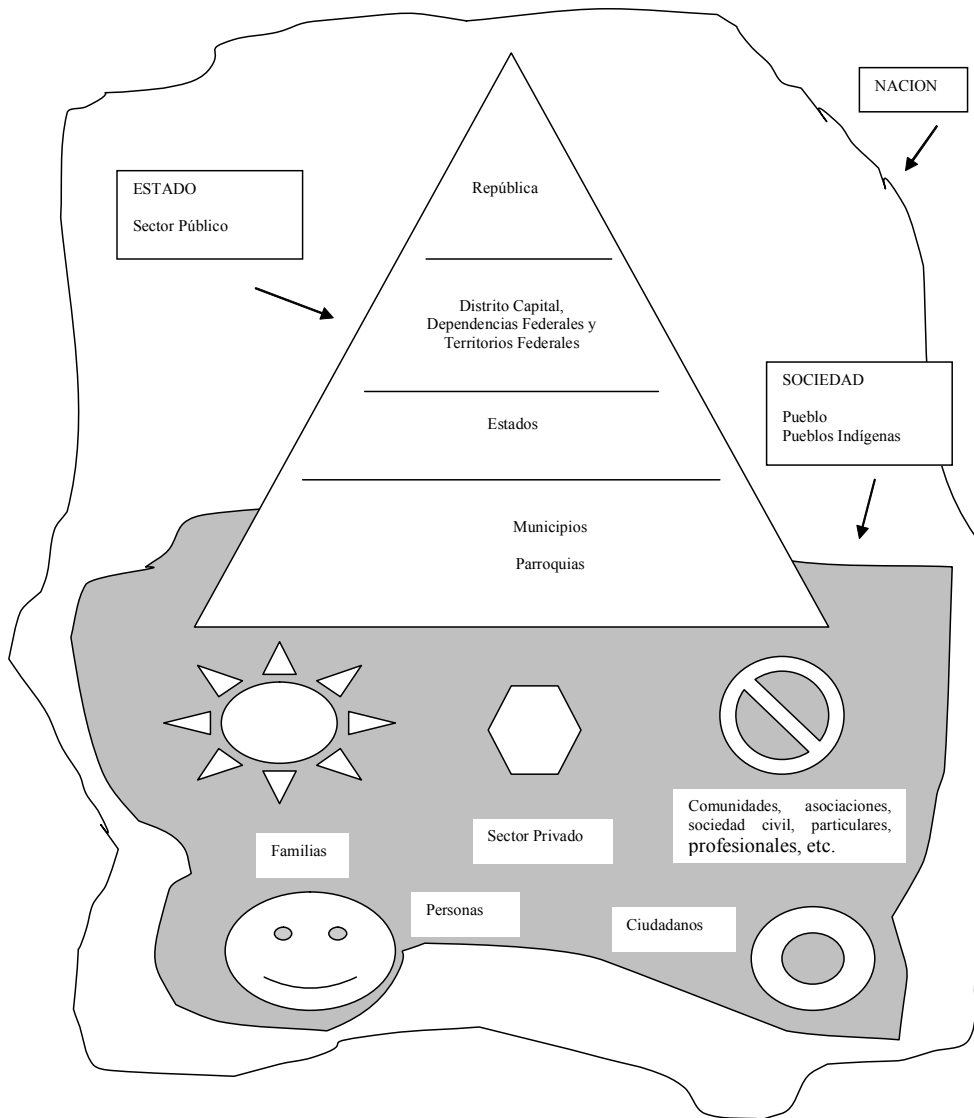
NACION

ESTADO

Sector Público

República

Distrito Capital, Dependencias Federales y Territorios Federales

Estados

Municipios

Parroquias

SOCIEDAD

Pueblo
Pueblos Indígenas

Familias

Sector Privado

Comunidades, asociaciones, sociedad civil, particulares, profesionales, etc.

Personas

Ciudadanos